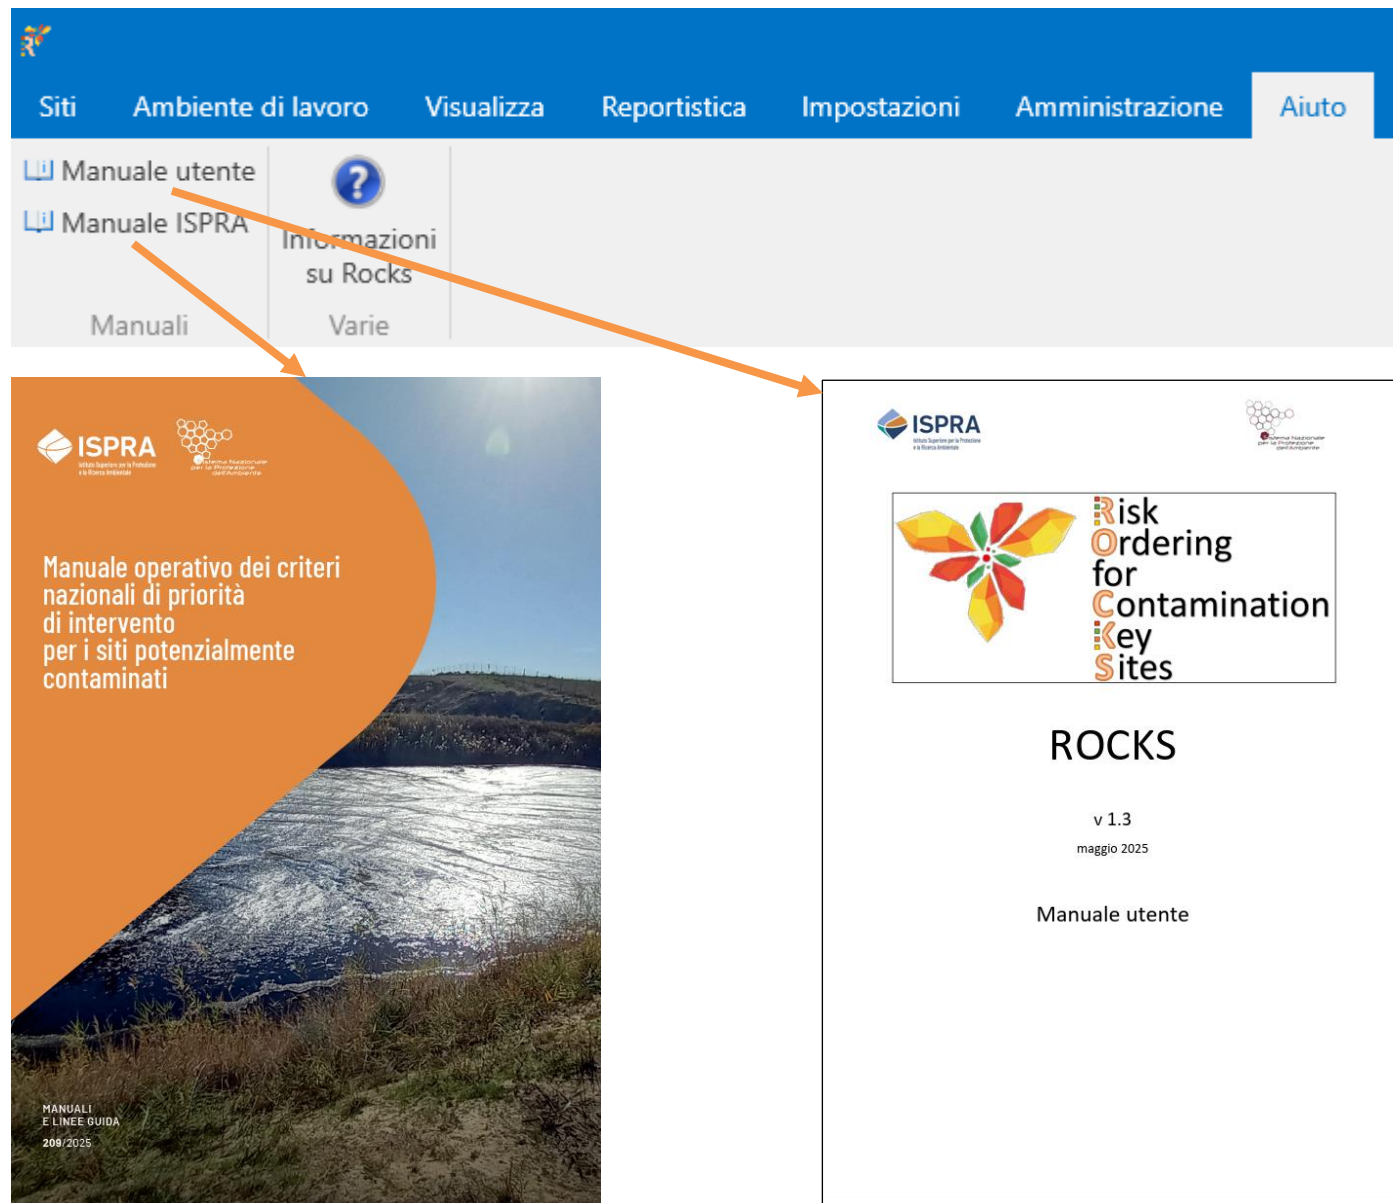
Siti Ambiente di lavoro Visualizza Reportistica Impostazioni Amministrazione Aiuto

Manuale utente
Manuale ISPRA
Manuali

Informazioni su Rocks
Varie

ISPRA
Istituto Superiore per la Protezione e la Ricerca Ambientale
Sistema Nazionale per la Protezione dell'Ambiente

Manuale operativo dei criteri nazionali di priorità di intervento per i siti potenzialmente contaminati

MANUALI E LINEE GUIDA
209/2025

ISPRA
Istituto Superiore per la Protezione e la Ricerca Ambientale
Sistema Nazionale per la Protezione dell'Ambiente

Risk
Ordering
for
Contamination
Key
Sites

ROCKS

v 1.3
maggio 2025

Manuale utente